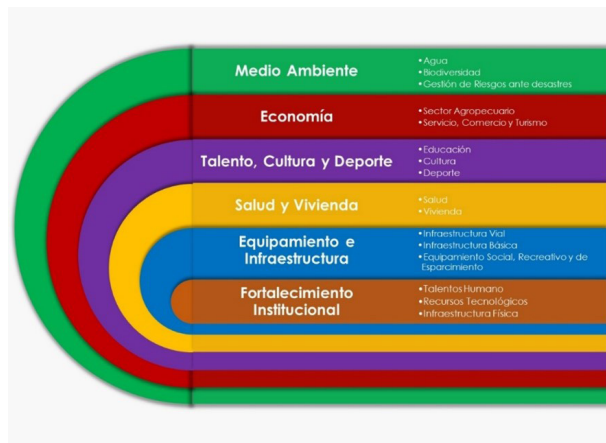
Medio Ambiente
•Agua
•Biodiversidad
•Gestión de Riesgos ante desastres

Economía
•Sector Agropecuario
•Servicio, Comercio y Turismo

Talento, Cultura y Deporte
•Educación
•Cultura
•Deporte

Salud y Vivienda
•Salud
•Vivienda

Equipamiento e Infraestructura
•Infraestructura Vial
•Infraestructura Básica
•Equipamiento Social, Recreativo y de Esparcimiento

Fortalecimiento Institucional
•Talentos Humano
•Recursos Tecnológicos
•Infraestructura Física